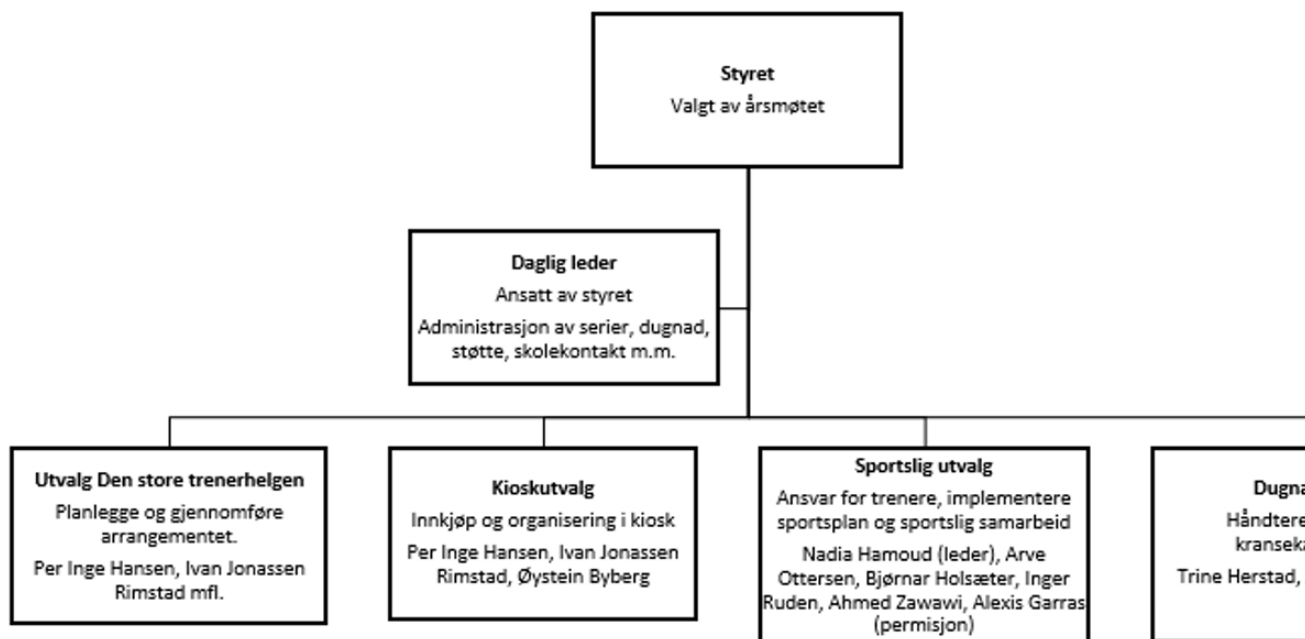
Styret
Valgt av årsmøtet

Daglig leder
Ansatt av styret
Administrasjon av serier, dugnad, støtte, skolekontakt m.m.

Utvalg Den store trenerhelgen
Planlegge og gjennomføre arrangementet.
Per Inge Hansen, Ivan Jonassen Rimstad mfl.

Kioskutvalg
Innkjøp og organisering i kiosk
Per Inge Hansen, Ivan Jonassen Rimstad, Øystein Byberg

Sportslig utvalg
Ansvar for trenere, implementere sportsplan og sportslig samarbeid
Nadia Hamoud (leder), Arve Ottersen, Bjørnar Holsæter, Inger Ruden, Ahmed Zawawi, Alexis Garras (permisjon)

Dugna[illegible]
Håndtere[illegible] kranseka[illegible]
Trine Herstad, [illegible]